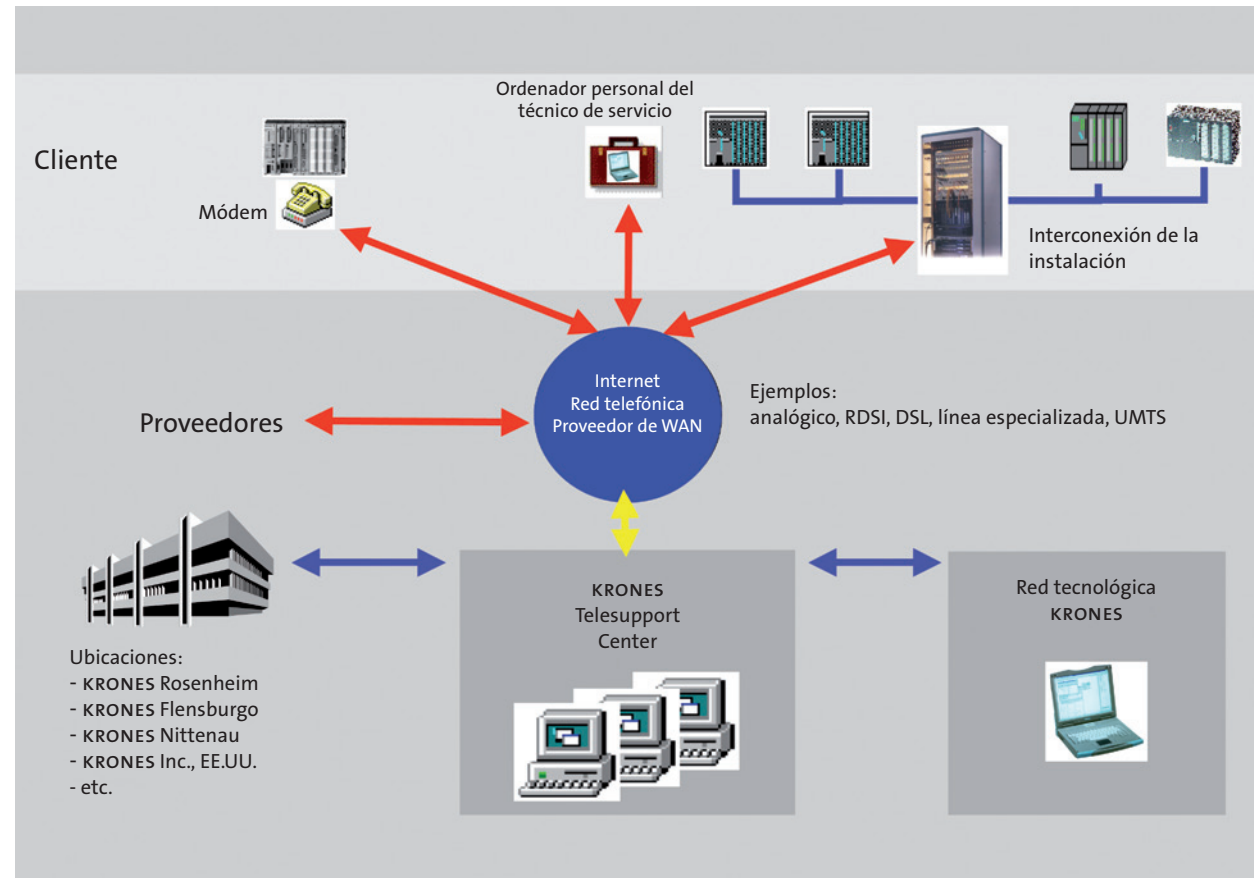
Cliente

Módem

Ordenador personal del técnico de servicio

Interconexión de la instalación

Internet
Red telefónica
Proveedor de WAN

Proveedores

Ejemplos:
analógico, RDSI, DSL, línea especializada, UMTS

KRONES
Telesupport
Center

Red tecnológica
KRONES

Ubicaciones:
- KRONES Rosenheim
- KRONES Flensburgo
- KRONES Nittenau
- KRONES Inc., EE.UU.
- etc.